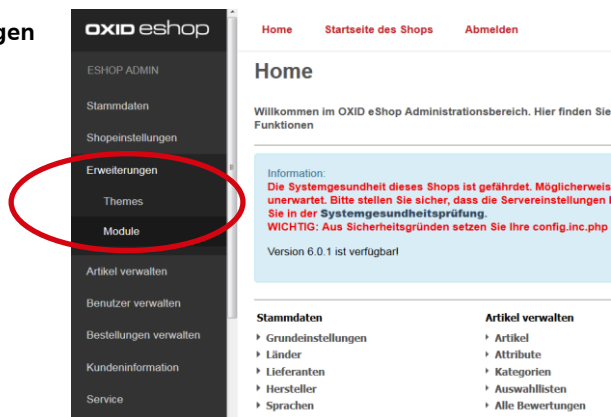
gen

OXID eshop

ESHOP ADMIN

Stammdaten

Shopeinstellungen

Erweiterungen

Themes

Module

Artikel verwalten

Benutzer verwalten

Bestellungen verwalten

Kundeninformation

Service

Home Startseite des Shops Abmelden

Home

Willkommen im OXID eShop Administrationsbereich. Hier finden Sie Funktionen

Information:
Die Systemgesundheit dieses Shops ist gefährdet. Möglicherweis unerwartet. Bitte stellen Sie sicher, dass die Servereinstellungen Sie in der Systemgesundheitsprüfung.
WICHTIG: Aus Sicherheitsgründen setzen Sie Ihre config.inc.php

Version 6.0.1 ist verfügbar!

| Stammdaten | Artikel verwalten |
|---|---|
| Grundeinstellungen | Artikel |
| Länder | Attribute |
| Lieferanten | Kategorien |
| Hersteller | Auswahllisten |
| Sprachen | Alle Bewertungen |